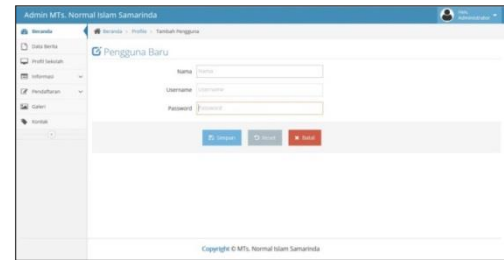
Admin MTs. Normal Islam Samarinda

Halo, Administrator

Beranda
Data Berita
Profil Sekolah
Informasi
Pendaftaran
Galeri
Kontak

Beranda > Profile > Tambah Pengguna

Pengguna Baru

Nama Nama
Username Username
Password Password

Simpan Reset Batal

Copyright © MTs. Normal Islam Samarinda